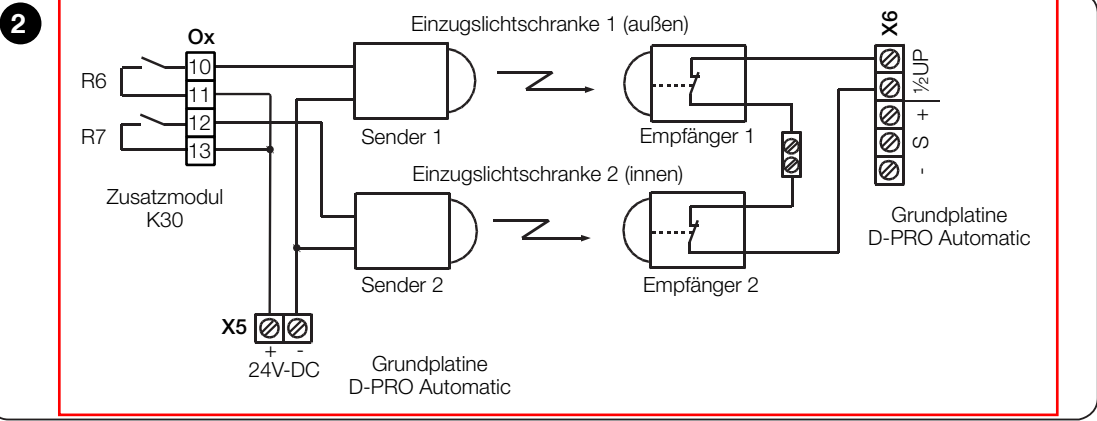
2

Ox

10
11
12
13

R6
R7

Zusatzmodul K30

Einzugslichtschranke 1 (außen)

Sender 1

Empfänger 1

Einzugslichtschranke 2 (innen)

Sender 2

Empfänger 2

X6

½UP
+
S
-

Grundplatine D-PRO Automatic

X5
+ -
24V-DC

Grundplatine D-PRO Automatic